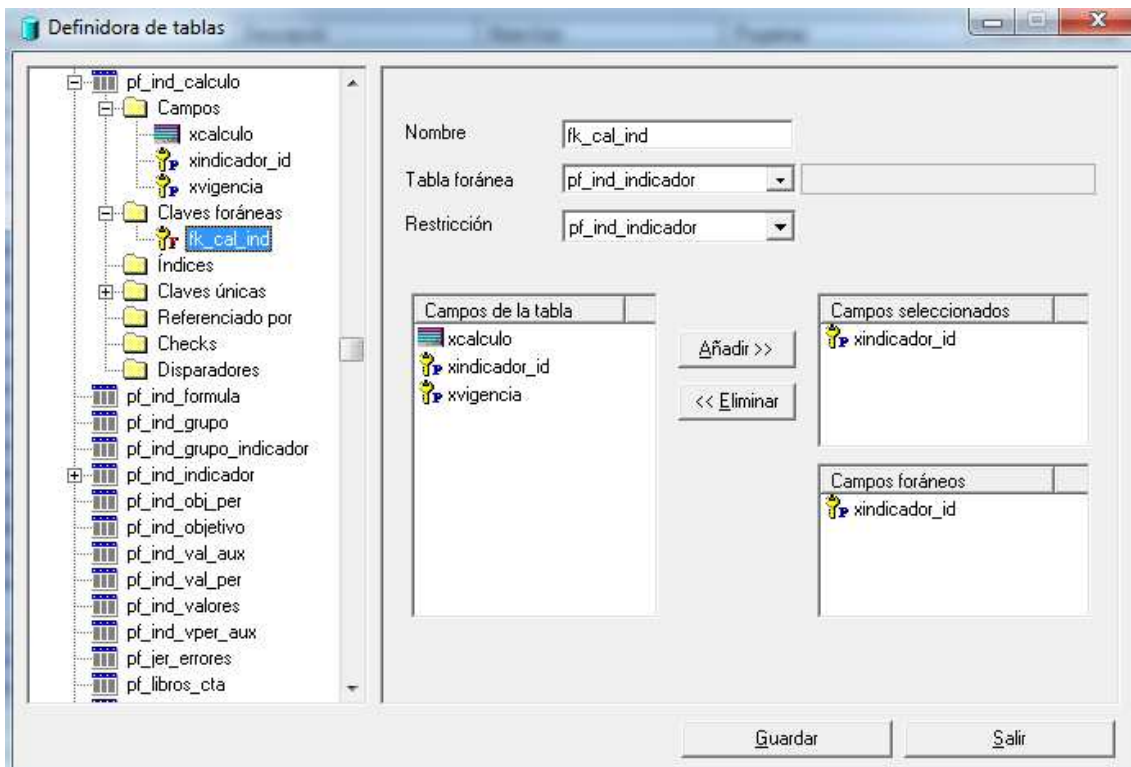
Definidora de tablas

pf_ind_calculo
Campos
xcalculo
xindicador_id
xvigencia
Claves foráneas
fk_cal_ind
Índices
Claves únicas
Referenciado por
Checks
Disparadores
pf_ind_formula
pf_ind_grupo
pf_ind_grupo_indicador
pf_ind_indicador
pf_ind_obj_per
pf_ind_objetivo
pf_ind_val_aux
pf_ind_val_per
pf_ind_valores
pf_ind_vper_aux
pf_jer_errores
pf_libros_cta

Nombre fk_cal_ind
Tabla foránea pf_ind_indicador
Restricción pf_ind_indicador

Campos de la tabla
xcalculo
xindicador_id
xvigencia

Añadir >>
<< Eliminar

Campos seleccionados
xindicador_id

Campos foráneos
xindicador_id

Guardar
Salir